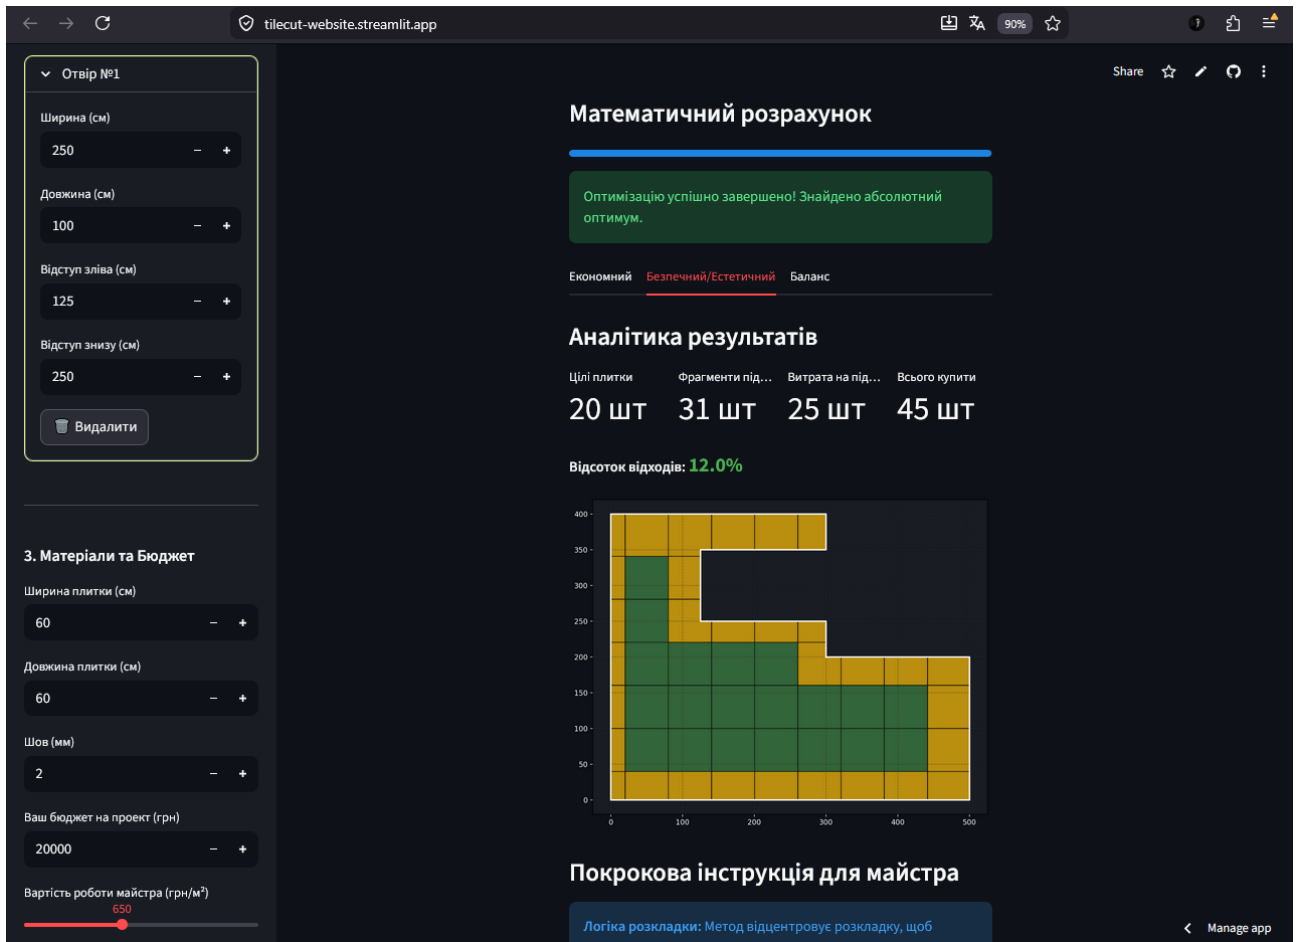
tilecut-website.streamlit.app

90%

Отвір №1

Ширина (см)

250

Довжина (см)

100

Відступ зліва (см)

125

Відступ знизу (см)

250

Видалити

3. Матеріали та Бюджет

Ширина плитки (см)

60

Довжина плитки (см)

60

Шов (мм)

2

Ваш бюджет на проект (грн)

20000

Вартість роботи майстра (грн/м²)

650

Share

Математичний розрахунок

Оптимізацію успішно завершено! Знайдено абсолютний оптимум.

Економний | Безпечний/Естетичний | Баланс

Аналітика результатів

| Цілі плитки | Фрагменти під... | Витрата на під... | Всього купити |
|---|---|---|---|
| 20 шт | 31 шт | 25 шт | 45 шт |

Відсоток відходів: 12.0%

400
350
300
250
200
150
100
50
0

0 100 200 300 400 500

Покрокова інструкція для майстра

Логіка розкладки: Метод відцентровує розкладку, щоб

Manage app